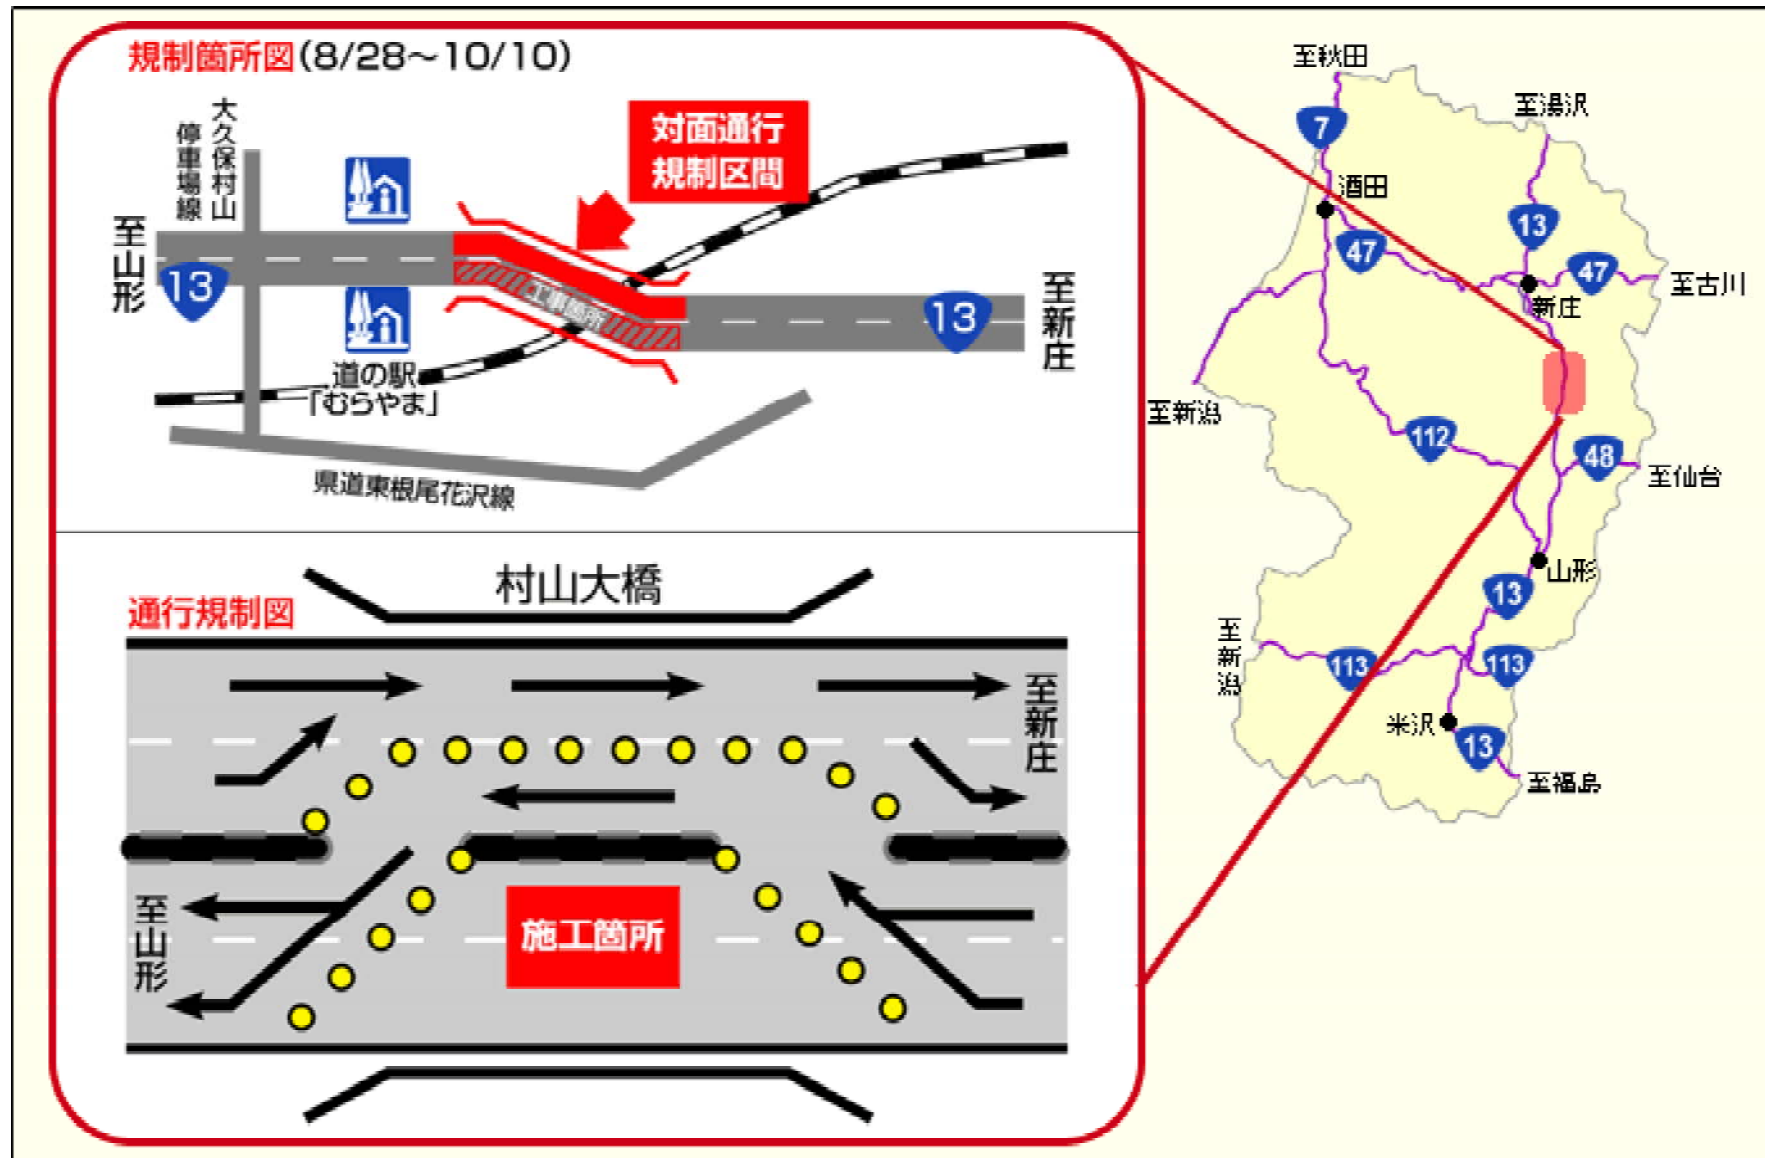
規制箇所図(8/28~10/10)

大久保村山停車場線

対面通行規制区間

至山形

13

13

至新庄

工事箇所

道の駅「むらやま」

県道東根尾花沢線

村山大橋

通行規制図

至新庄

施工箇所

至山形

至秋田

至湯沢

7

酒田

13

47

47

至古川

新庄

至新潟

112

48

至仙台

山形

13

至新潟

113

113

米沢

13

至福島